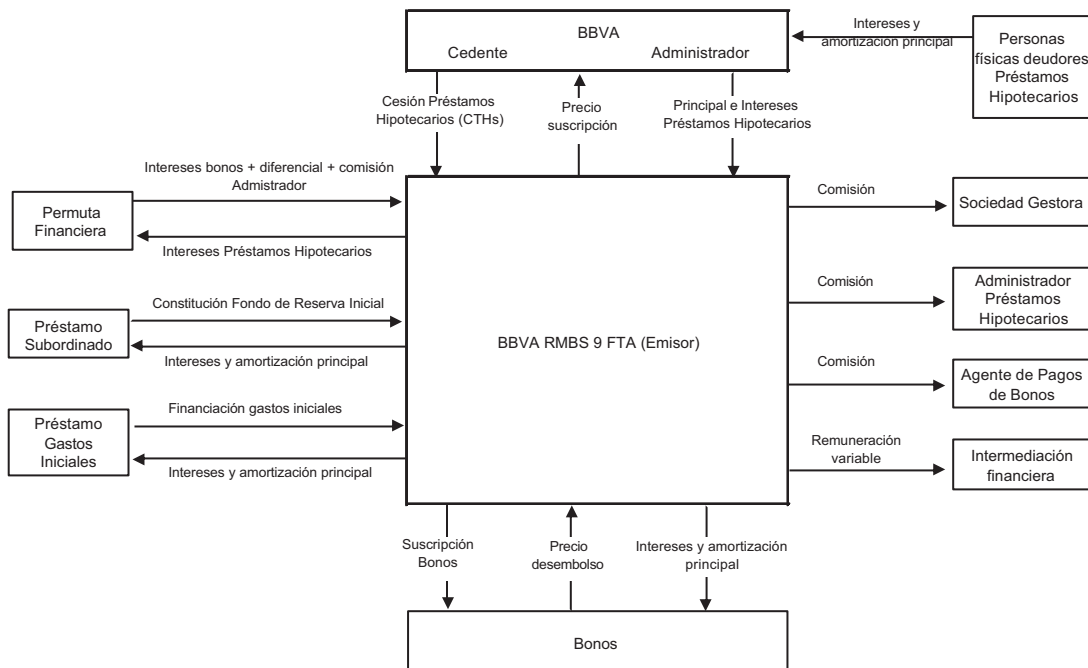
BBVA
Cedente
Administrador

Intereses y amortización principal

Personas físicas deudores Préstamos Hipotecarios

Cesión Préstamos Hipotecarios (CTHs)

Precio suscripción

Principal e Intereses Préstamos Hipotecarios

Intereses bonos + diferencial + comisión Admistrador

Permuta Financiera

Intereses Préstamos Hipotecarios

Constitución Fondo de Reserva Inicial

Préstamo Subordinado

Intereses y amortización principal

Financiación gastos iniciales

Préstamo Gastos Iniciales

Intereses y amortización principal

BBVA RMBS 9 FTA (Emisor)

Comisión

Sociedad Gestora

Comisión

Administrador Préstamos Hipotecarios

Comisión

Agente de Pagos de Bonos

Remuneración variable

Intermediación financiera

Suscripción Bonos

Precio desembolso

Intereses y amortización principal

Bonos